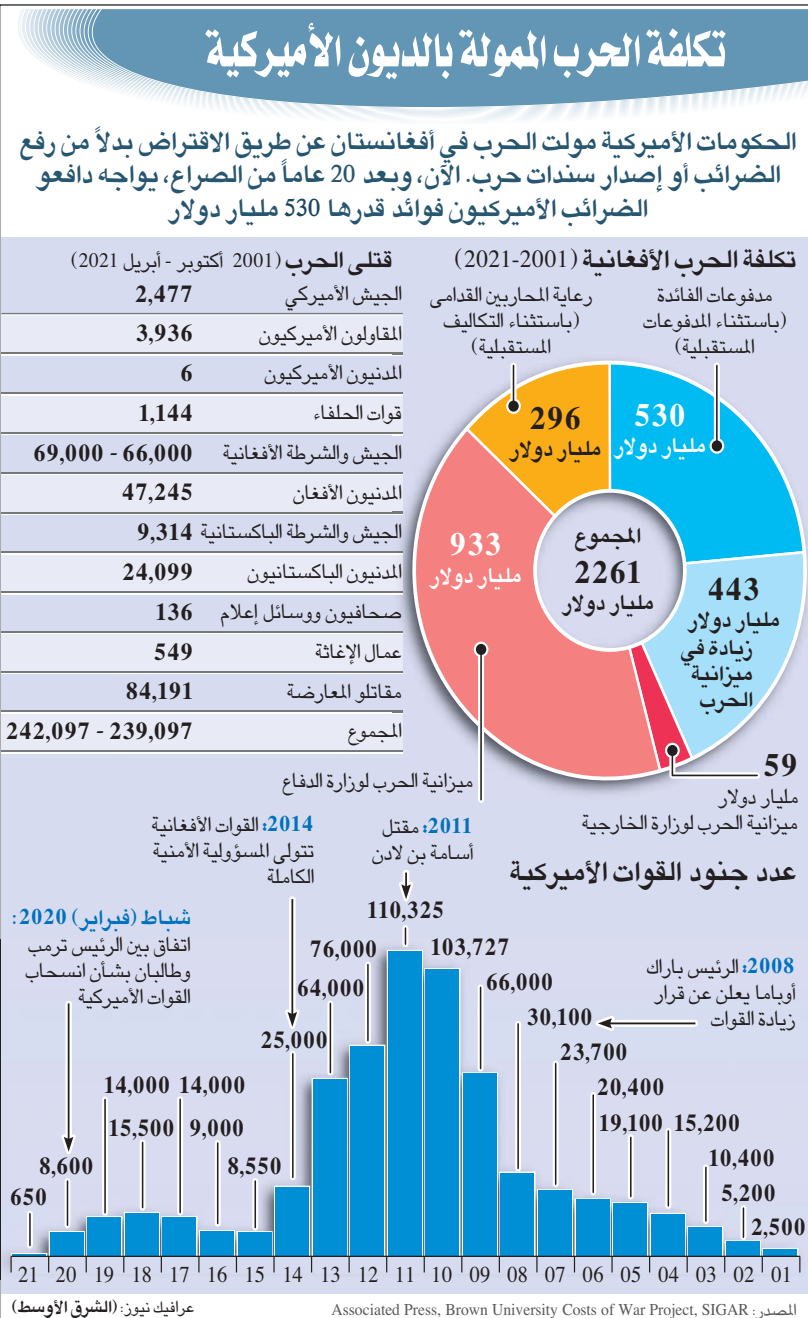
تكلفة الحرب الممولة بالديون الأميركية

الحكومات الأميركية مولت الحرب في أفغانستان عن طريق الاقتراض بدلاً من رفع الضرائب أو إصدار سندات حرب. الآن، وبعد 20 عاماً من الصراع، يواجه دافعو الضرائب الأميركيون فوائد قدرها 530 مليار دولار

تكلفة الحرب الأفغانية (2001-2021)

مدفوعات الفائدة (باستثناء المدفوعات المستقبلية)

رعاية المحاربين القدامى (باستثناء التكاليف المستقبلية)

530 مليار دولار

296 مليار دولار

933 مليار دولار

المجموع 2261 مليار دولار

443 مليار دولار زيادة في ميزانية الحرب

59 مليار دولار ميزانية الحرب لوزارة الخارجية

ميزانية الحرب لوزارة الدفاع

قتلى الحرب (2001 أكتوبر - أبريل 2021)

| | |
|---|---|
| الجيش الأميركي | 2,477 |
| المقاولون الأميركيون | 3,936 |
| المدنيون الأميركيون | 6 |
| قوات الحلفاء | 1,144 |
| الجيش والشرطة الأفغانية | 69,000 - 66,000 |
| المدنيون الأفغان | 47,245 |
| الجيش والشرطة الباكستانية | 9,314 |
| المدنيون الباكستانيون | 24,099 |
| صحافيون ووسائل إعلام | 136 |
| عمال الإغاثة | 549 |
| مقاتلو المعارضة | 84,191 |
| المجموع | 242,097 - 239,097 |

عدد جنود القوات الأميركية

2011: مقتل أسامة بن لادن

2014: القوات الأفغانية تتولى المسؤولية الأمنية الكاملة

شباط (فبراير) 2020: اتفاق بين الرئيس ترمب وطالبان بشأن انسحاب القوات الأميركية

2008: الرئيس باراك أوباما يعلن عن قرار زيادة القوات

650 8,600 14,000 15,500 14,000 9,000 8,550 25,000 64,000 76,000 110,325 103,727 66,000 30,100 23,700 20,400 19,100 15,200 10,400 5,200 2,500

21 20 19 18 17 16 15 14 13 12 11 10 09 08 07 06 05 04 03 02 01

المصدر: Associated Press, Brown University Costs of War Project, SIGAR

عرافيك نيوز: (الشرق الأوسط)